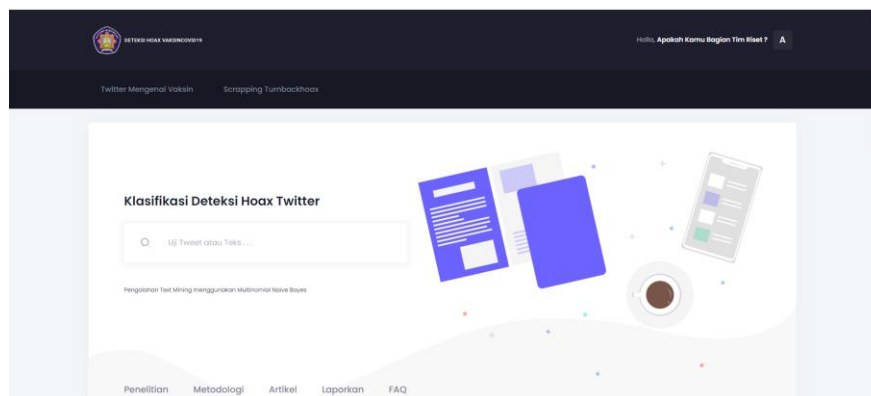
DETEKSI HOAX VAKSINCOVID19

Holla, Apakah Kamu Bagian Tim Riset ? A

Twitter Mengenal Vaksin Scrapping Turnbackhoax

Klasifikasi Deteksi Hoax Twitter

Uji Tweet atau Teks ....

Pengolahan Text Mining menggunakan Multinomial Naive Bayes

Penelitian Metodologi Artikel Laporkan FAQ